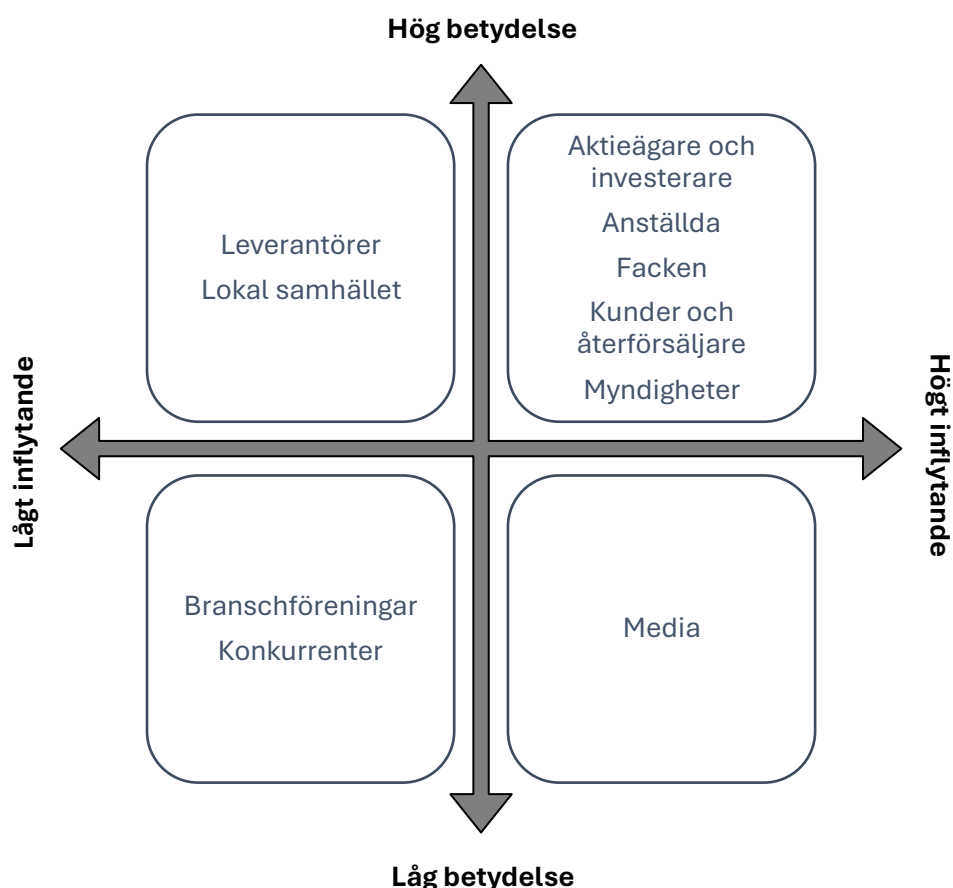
Hög betydelse

Leverantörer
Lokal samhället

Aktieägare och investerare
Anställda
Facken
Kunder och återförsäljare
Myndigheter

Lågt inflytande

Högt inflytande

Branschföreningar
Konkurrenter

Media

Låg betydelse